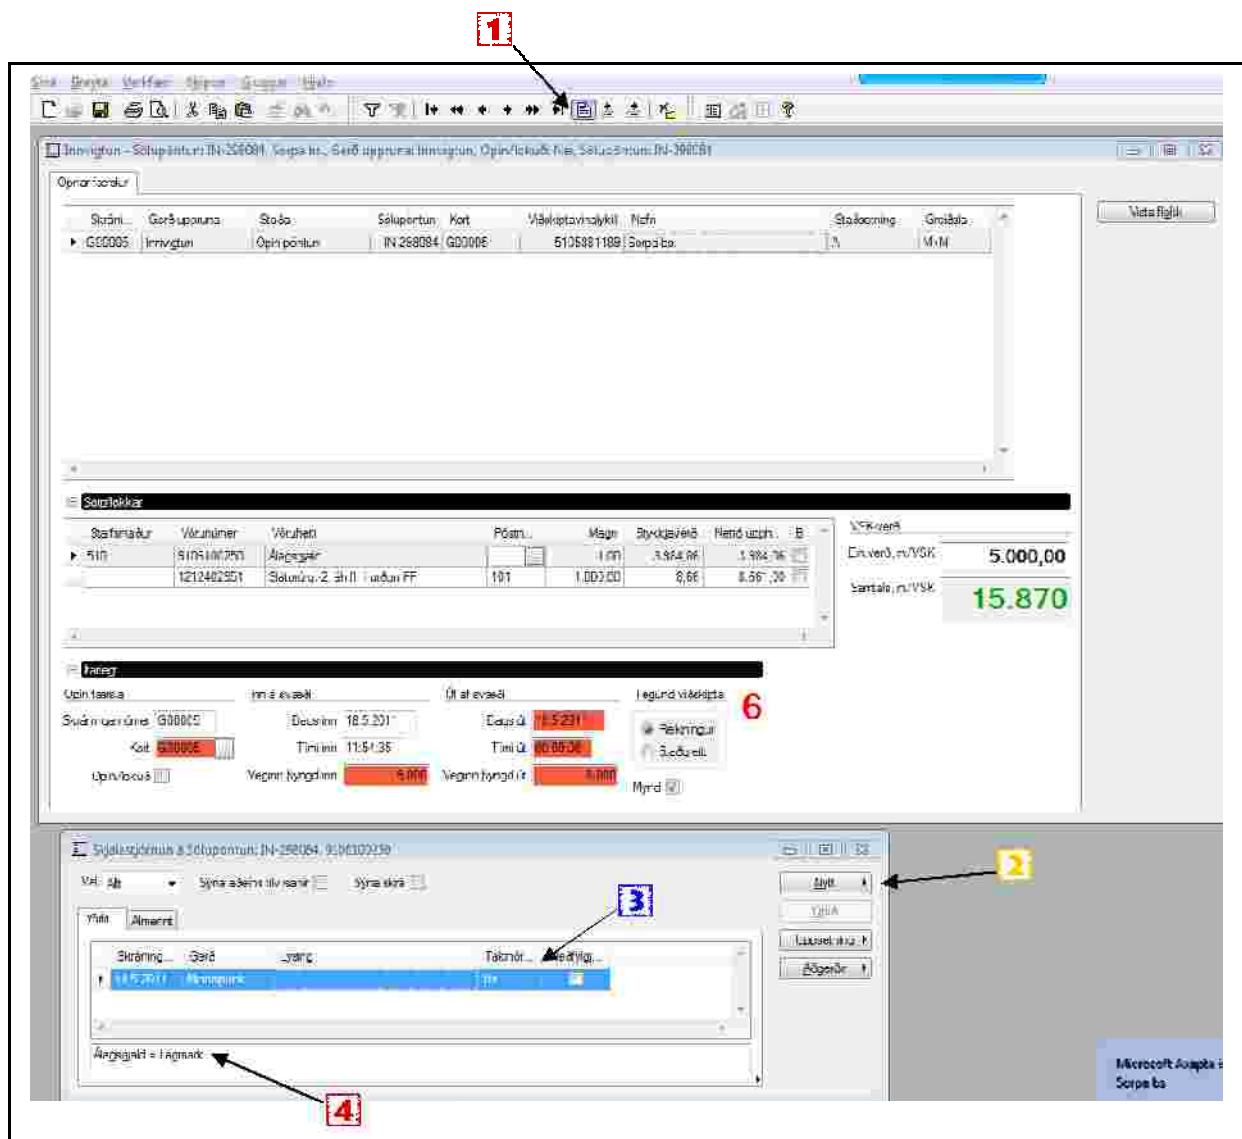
1

Skrá Breyta Verkfæri Skjámir Gluggar Hjálp

Innvigtun - Sölupöntun: IN-268084, Sorpa bs., Gerð uppruna: Innvigtun, Opin/lokuð: Nei, Sölupöntun: IN-268084

Opnar færslur

| Skráni... | Gerð uppruna | Staða | Sölupöntun | Kort | Viðskiptavinalykill | Nafn | Staðsetning | Greiðsla |
|---|---|---|---|---|---|---|---|---|
| G00005 | Innvigtun | Opin pöntun | IN 268084 | G00006 | 5105881189 | Sorpa bs. | 1 | M-M |

Velja flokk

Sorpflokkar

| Starfsmaður | Vörunúmer | Vöruheiti | Póstn... | Magn | Stykkjaverð | Nettó upph. | B |
|---|---|---|---|---|---|---|---|
| 510 | 9105100250 | Álagsgjöl | | 1,00 | 3.984,96 | 3.984,96 | |
| | 1212402501 | Sölumiðs-2, áh... urðun FF | 101 | 1.000,00 | 8,66 | 8.66...,00 | |

VSK-verð
Ein.verð m/VSK 5.000,00
Samtals m/VSK 15.870

Vigtun
Opin færsla
Inn á svæði
Út af svæði
Tegund viðskipta
Skráningarnúmer G00005
Kort G00006
Opin/lokuð
Dagsetning 18.5.201
Tími inn 11:54:35
Vegin þyngd inn 5.000
Dags út 18.5.201
Tími út 00:00:00
Vegin þyngd út 5.000
Reikningur
Staðgreitt
Mynd
6

Sýslustjórnun á Sölupöntun: IN-268084, 9105100250
Val: Allt
Sýna aðeins tilvísanir
Sýna skrá
Yfirlit Almennt
Skráning... Gerð Lýsing Takmör... Aðgengi...
18.5.2011 Minnispunkt
Álagsgjald = Lágmark
Nýtt
Eyða
Upplýsingar
Aðgerðir
2
3
4
Microsoft Axapta
Sorpa bs